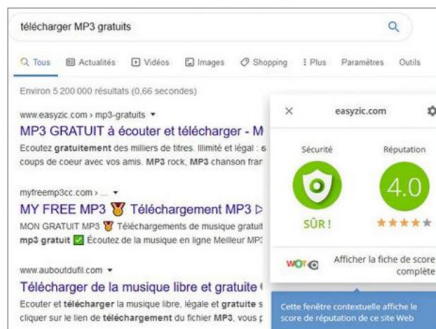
télécharger MP3 gratuits

Tous  Actualités  Vidéos  Images  Shopping  Plus  Paramètres  Outils

Environ 5 200 000 résultats (0,66 secondes)

www.easyzic.com › mp3-gratuits ▾
MP3 GRATUIT à écouter et télécharger - M
Ecoutez gratuitement des milliers de titres. Illimité et légal : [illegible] coups de coeur avec vos amis. MP3 rock, MP3 chanson fra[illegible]

myfreemp3cc.com › ... ▾
MY FREE MP3 🏅 Téléchargement MP3 ▷
MON GRATUIT MP3 🏅 Téléchargements de musique MP3 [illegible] mp3 gratuit ✅ Écoutez de la musique en ligne Meilleur MP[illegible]

www.auboutdufil.com ▾
Télécharger de la musique libre et gratuite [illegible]
Ecouter et télécharger la musique libre, légale et gratuite s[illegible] cliquer sur le lien de téléchargement du fichier MP3, vous p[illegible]

×  easyzic.com

Sécurité
SÛR !

Réputation
4.0

WOT
Afficher la fiche de score complète

Cette fenêtre contextuelle affiche le score de réputation de ce site Web